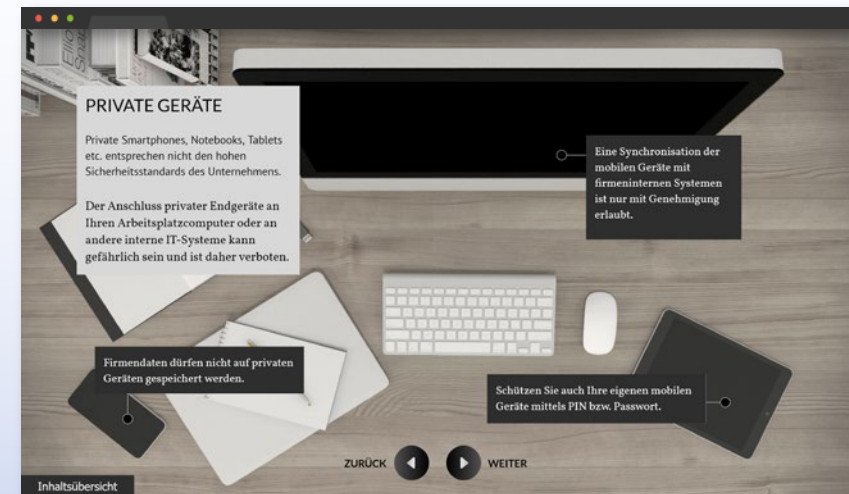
PRIVATE GERÄTE

Private Smartphones, Notebooks, Tablets etc. entsprechen nicht den hohen Sicherheitsstandards des Unternehmens.

Der Anschluss privater Endgeräte an Ihren Arbeitsplatzcomputer oder an andere interne IT-Systeme kann gefährlich sein und ist daher verboten.

Eine Synchronisation der mobilen Geräte mit firmeninternen Systemen ist nur mit Genehmigung erlaubt.

Firmendaten dürfen nicht auf privaten Geräten gespeichert werden.

Schützen Sie auch Ihre eigenen mobilen Geräte mittels PIN bzw. Passwort.

ZURÜCK

WEITER

Inhaltsübersicht